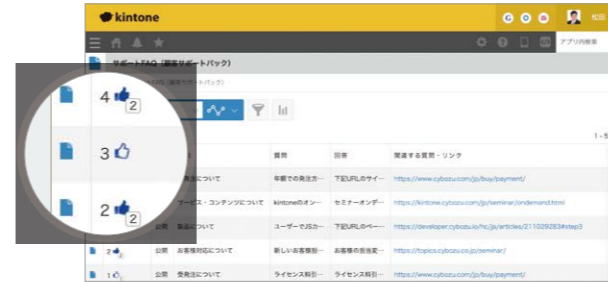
kintone

松田

アプリ内検索

サポートFAQ（顧客サポートパック）

サポートFAQ（顧客サポートパック）

4 2

3

2 2

1 - 5

質問

回答

関連する質問・リンク

発注について

年額での発注...

下記URLのサイ...

https://www.cybozu.co.jp/buy/payment/

サービス・コンテンツについて

kintoneのオン...

セミナーオンデ...

https://kintone.cybozu.co.jp/seminar/ondemand.html

製品について

ユーザーでJSカ...

下記URLのペー...

https://developer.cybozu.io/hc/ja/articles/211029283#step3

2

公開

お客様対応について

新しいお客様招...

お客様の担当者...

https://topics.cybozu.co.jp/seminar/

1

公開

発注について

ライセンス料引...

ライセンス料引...

https://www.cybozu.co.jp/buy/payment/